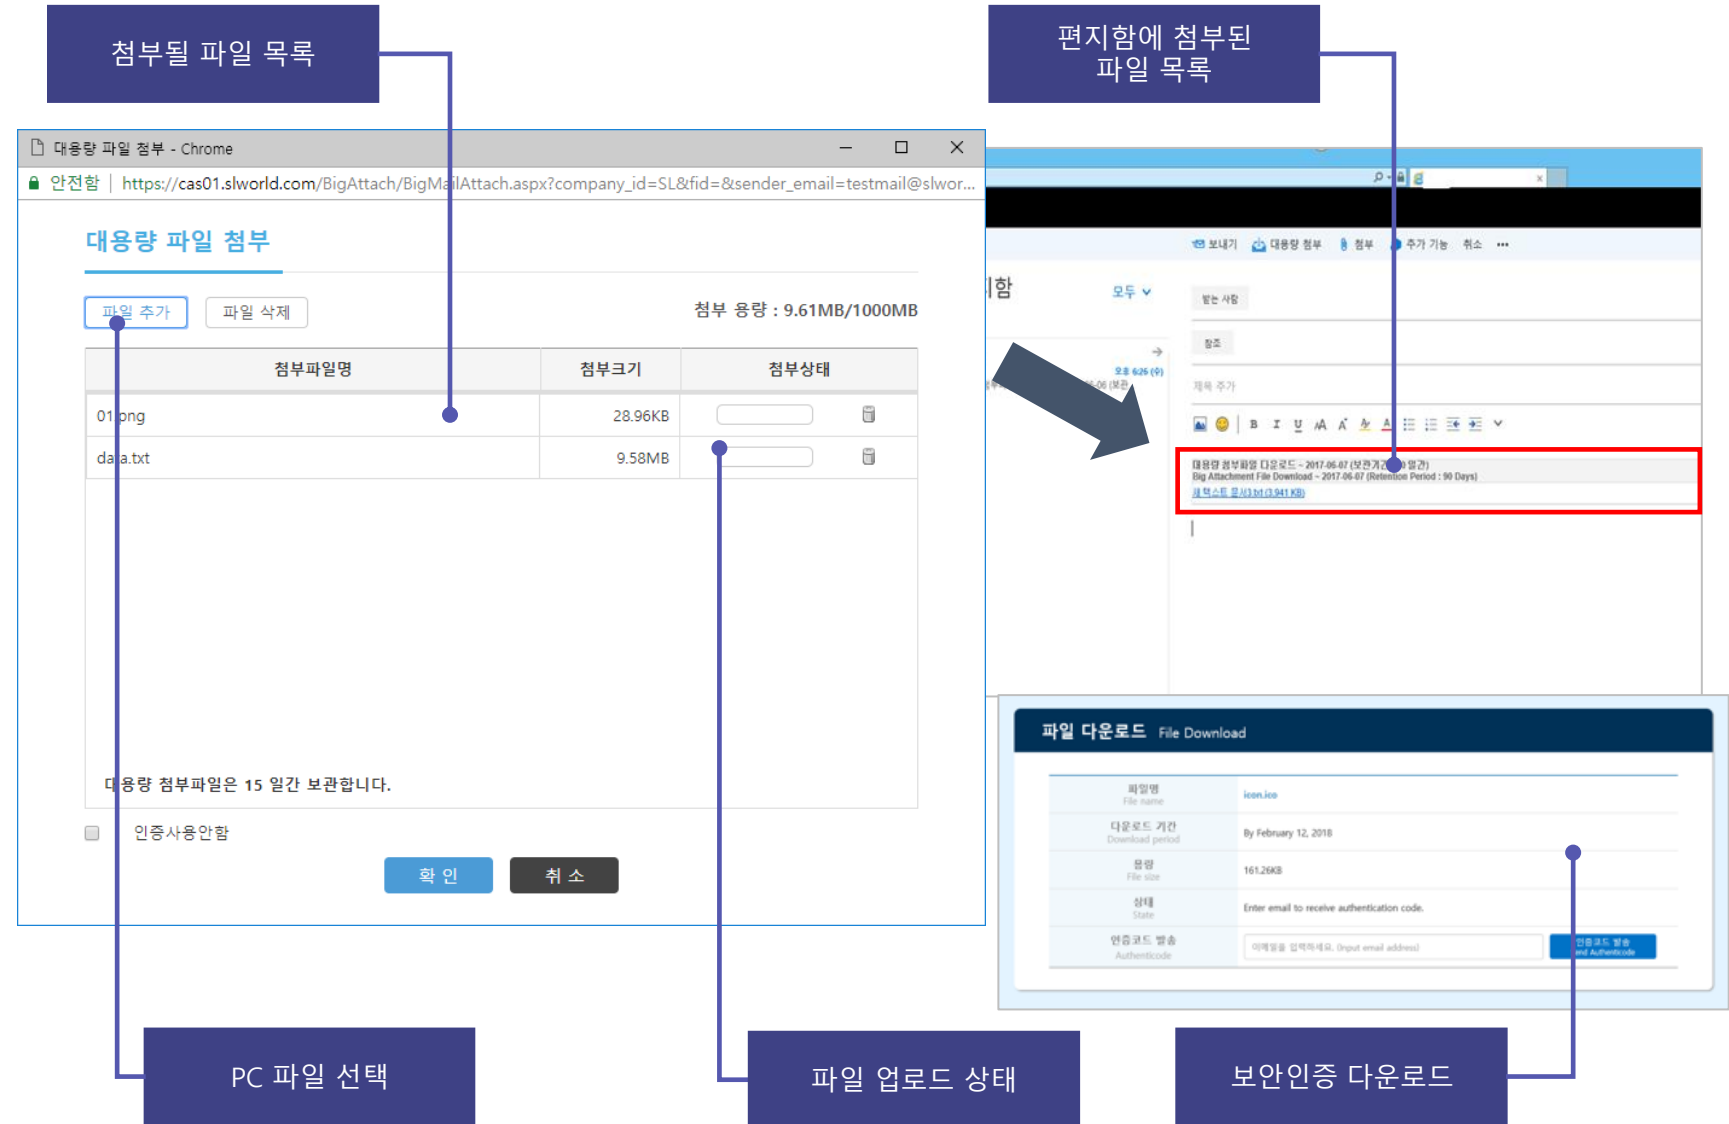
첨부될 파일 목록

편지함에 첨부된 파일 목록

대용량 파일 첨부 - Chrome

안전함 | https://cas01.slworld.com/BigAttach/BigMailAttach.aspx?company_id=SL&fid=&sender_email=testmail@slwor...

대용량 파일 첨부

파일 추가 파일 삭제

첨부 용량 : 9.61MB/1000MB

| 첨부파일명 | 첨부크기 | 첨부상태 |
|---|---|---|
| 01.png | 28.96KB | |
| data.txt | 9.58MB | |

대용량 첨부파일은 15 일간 보관합니다.

인증사용안함

확 인 취 소

보내기 대용량 첨부 첨부 추가 기능 취소 ...

함 모두

받는 사람

참조

제목 추가

대용량 첨부파일 다운로드 - 2017-06-07 (보관기간 : 90 일간)
Big Attachment File Download - 2017-06-07 (Retention Period : 90 Days)
새 텍스트 문서(3).txt (3.941 KB)

파일 다운로드 File Download

| 파일명 File name | icon.ico |
|---|---|
| 다운로드 기간 Download period | By February 12, 2018 |
| 용량 File size | 161.26KB |
| 상태 State | Enter email to receive authentication code. |
| 인증코드 발송 Authenticode | 이메일을 입력하세요. (Input email address) 인증코드 발송 Send Authenticode |

PC 파일 선택

파일 업로드 상태

보안인증 다운로드